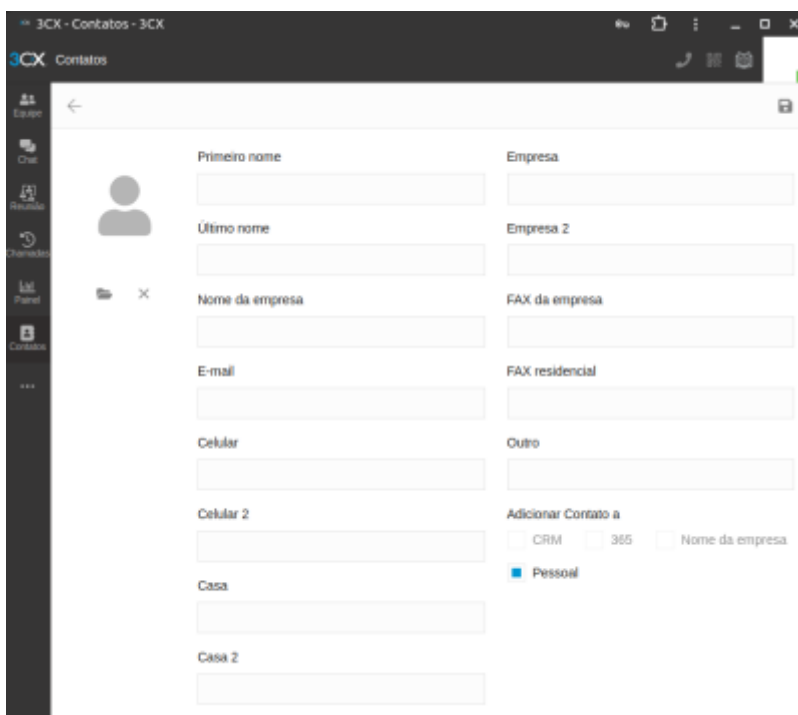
3CX - Contatos - 3CX

3CX Contatos

Equipe
Chat
Reunião
Chamadas
Painel
Contatos
...

Primeiro nome

Último nome

Nome da empresa

E-mail

Celular

Celular 2

Casa

Casa 2

Empresa

Empresa 2

FAX da empresa

FAX residencial

Outro

Adicionar Contato a

CRM 365 Nome da empresa

Pessoal